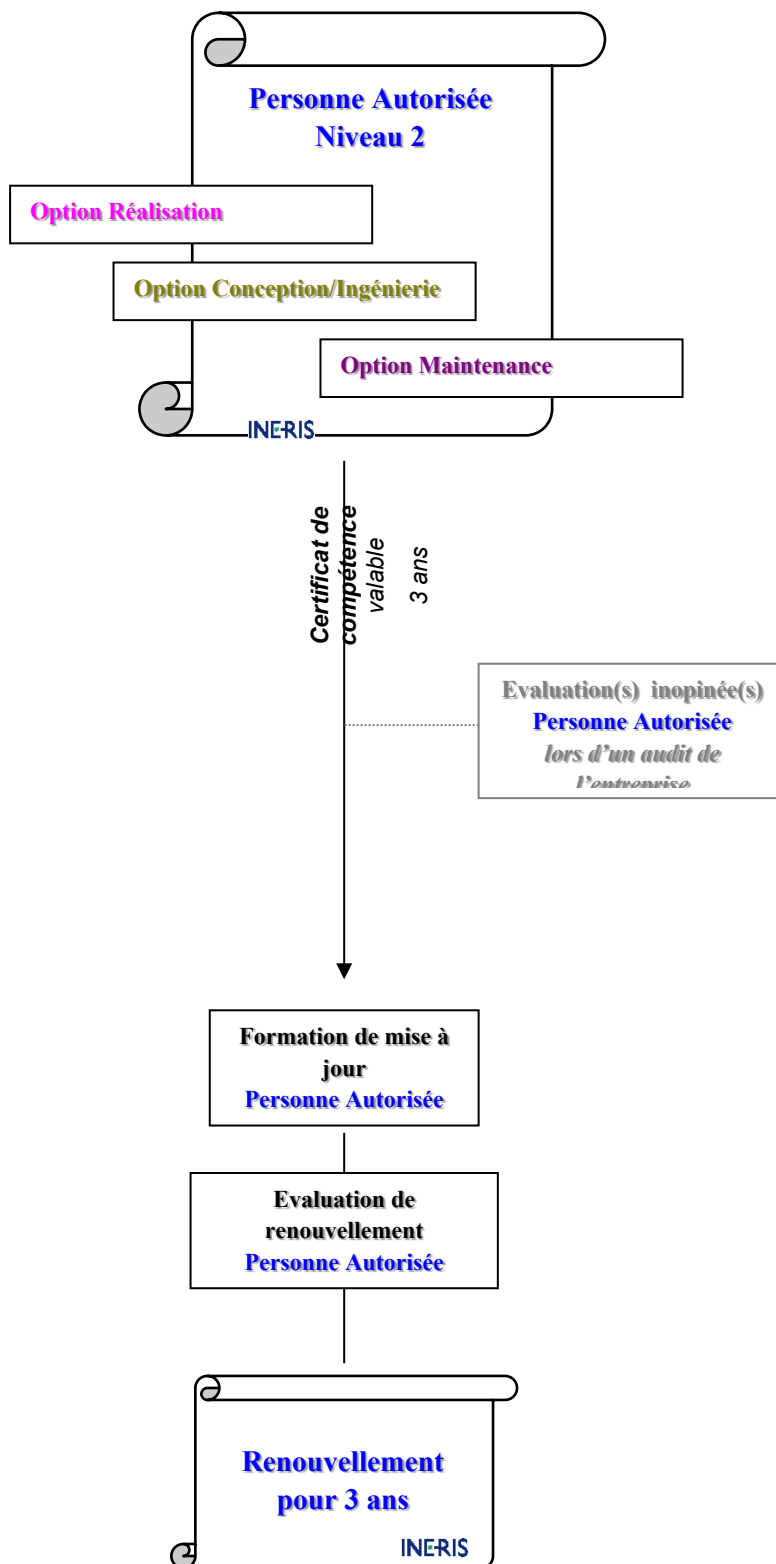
Personne Autorisée
Niveau 2

Option Réalisation

Option Conception/Ingénierie

Option Maintenance

INERIS

Certificat de compétence valable 3 ans

Evaluation(s) inopinée(s)
Personne Autorisée
lors d'un audit de
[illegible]

Formation de mise à jour
Personne Autorisée

Evaluation de renouvellement
Personne Autorisée

Renouvellement
pour 3 ans

INERIS